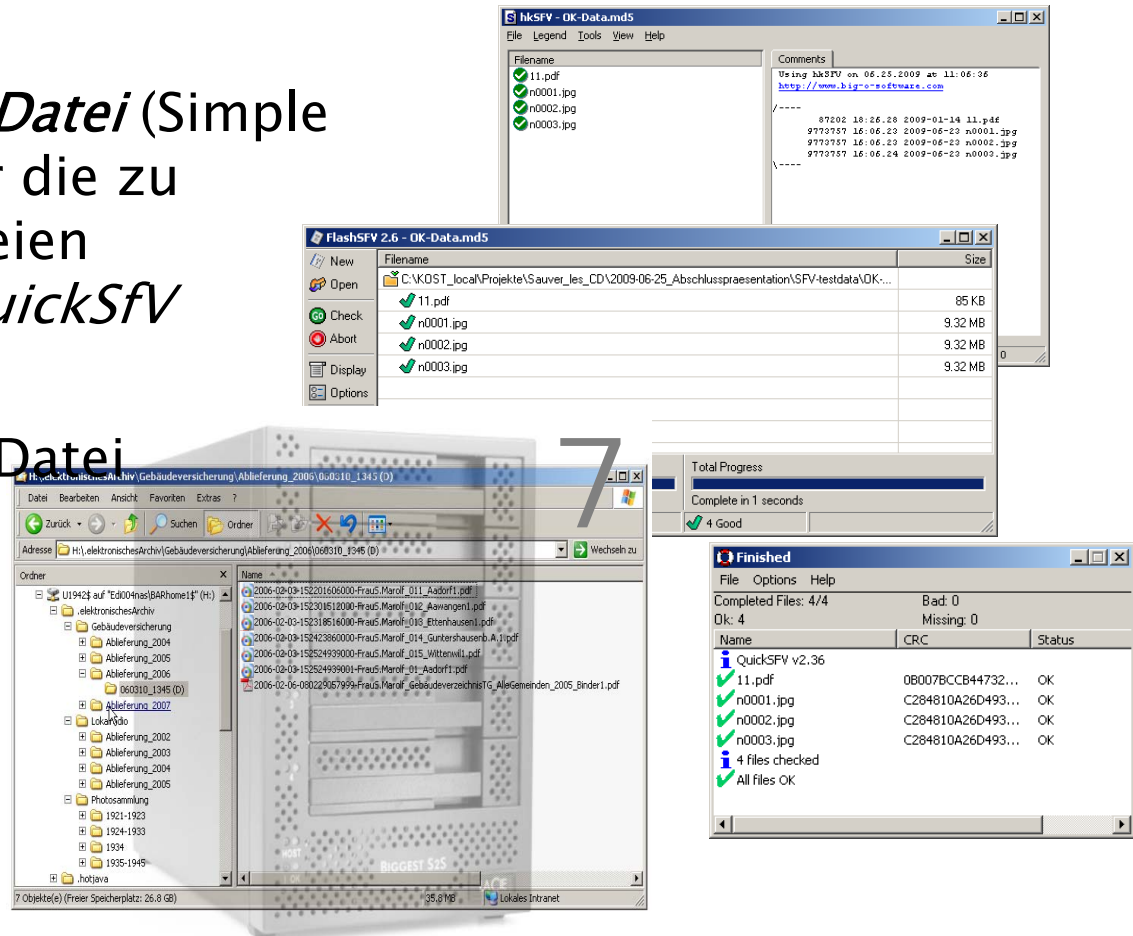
Datei (Simple
r die zu
eien
uickSfV

Datei

7

hkSFV - OK-Data.md5
File Legend Tools View Help
Filename
11.pdf
n0001.jpg
n0002.jpg
n0003.jpg
Comments
Using hkSFV on 06.25.2009 at 11:06:36
http://www.big-o-software.com
/----
87202 18:26.28 2009-01-14 11.pdf
9773757 16:06.23 2009-06-23 n0001.jpg
9773757 16:06.23 2009-06-23 n0002.jpg
9773757 16:06.24 2009-06-23 n0003.jpg
\----

FlashSFV 2.6 - OK-Data.md5
New
Open
Check
Abort
Display
Options

| Filename | Size |
|---|---|
| C:\KOST_local\Projekte\Sauver_les_CD\2009-06-25_Abschlusspraesentation\SFV-testdata\OK-... | |
| 11.pdf | 85 KB |
| n0001.jpg | 9.32 MB |
| n0002.jpg | 9.32 MB |
| n0003.jpg | 9.32 MB |

Total Progress
Complete in 1 seconds
4 Good

H:\.elektronischesArchiv\Gebäudeversicherung\Ablieferung_2006\060310_1345 (D)
Datei Bearbeiten Ansicht Favoriten Extras ?
Zurück Suchen Ordner
Adresse H:\.elektronischesArchiv\Gebäudeversicherung\Ablieferung_2006\060310_1345 (D)
Wechseln zu
Ordner
U1942$ auf "Edi004nas\BARhome1$" (H:)
.elektronischesArchiv
Gebäudeversicherung
Ablieferung_2004
Ablieferung_2005
Ablieferung_2006
060310_1345 (D)
Ablieferung_2007
Lokalradio
Ablieferung_2002
Ablieferung_2003
Ablieferung_2004
Ablieferung_2005
Photosammlung
1921-1923
1924-1933
1934
1935-1945
.hotjava
Name
2006-02-03-152201606000-FrauS.Marolf_011_Aadorf1.pdf
2006-02-03-152301512000-FrauS.Marolf_012_Aawangen1.pdf
2006-02-03-152318516000-FrauS.Marolf_013_Ettenhausen1.pdf
2006-02-03-152423860000-FrauS.Marolf_014_Guntershausenb.A.1.pdf
2006-02-03-152524939000-FrauS.Marolf_015_Wittenwil1.pdf
2006-02-03-152524939001-FrauS.Marolf_01_Aadorf1.pdf
2006-02-06-080229057999-FrauS.Marolf_GebäudeverzeichnisTG_AlleGemeinden_2005_Binder1.pdf
7 Objekte(e) (Freier Speicherplatz: 26.8 GB)
35,8 MB
Lokales Intranet
BIGGEST S2S

Finished
File Options Help
Completed Files: 4/4
Bad: 0
Ok: 4
Missing: 0

| Name | CRC | Status |
|---|---|---|
| QuickSFV v2.36 | | |
| 11.pdf | 0B007BCCB44732... | OK |
| n0001.jpg | C284810A26D493... | OK |
| n0002.jpg | C284810A26D493... | OK |
| n0003.jpg | C284810A26D493... | OK |
| 4 files checked | | |
| All files OK | | |